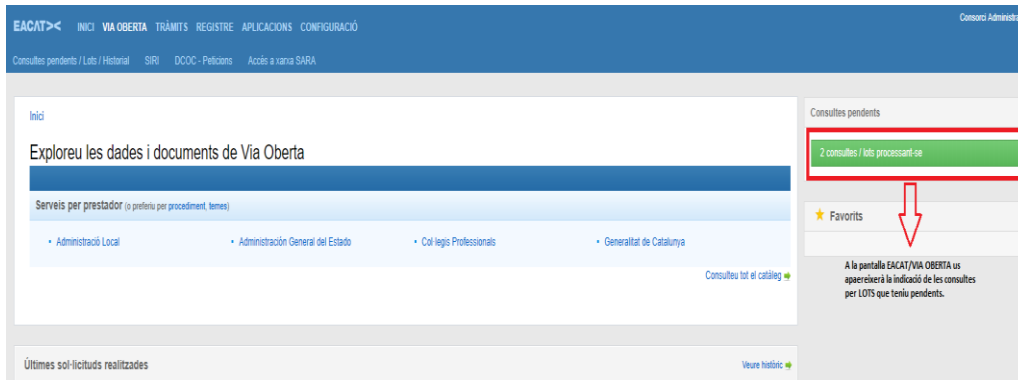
EACAT><  INICI  VIA OBERTA  TRÀMITS  REGISTRE  APLICACIONS  CONFIGURACIÓ

Consorci Administra

Consultes pendents / Lots / Historial  SIRI  DCOC - Peticions  Accés a xarxa SARA

Inici

Exploreu les dades i documents de Via Oberta

Serveis per prestador (o preferiu per procediment, temes)

• Administració Local  • Administración General del Estado  • Col·legis Professionals  • Generalitat de Catalunya

Consulteu tot el catàleg

Consultes pendents

2 consultes / lots processant-se

Favorits

A la pantalla EACAT/VIA OBERTA us apareixerà la indicació de les consultes per LOTS que teniu pendents.

Últimes sol·licituds realitzades

Veure històric